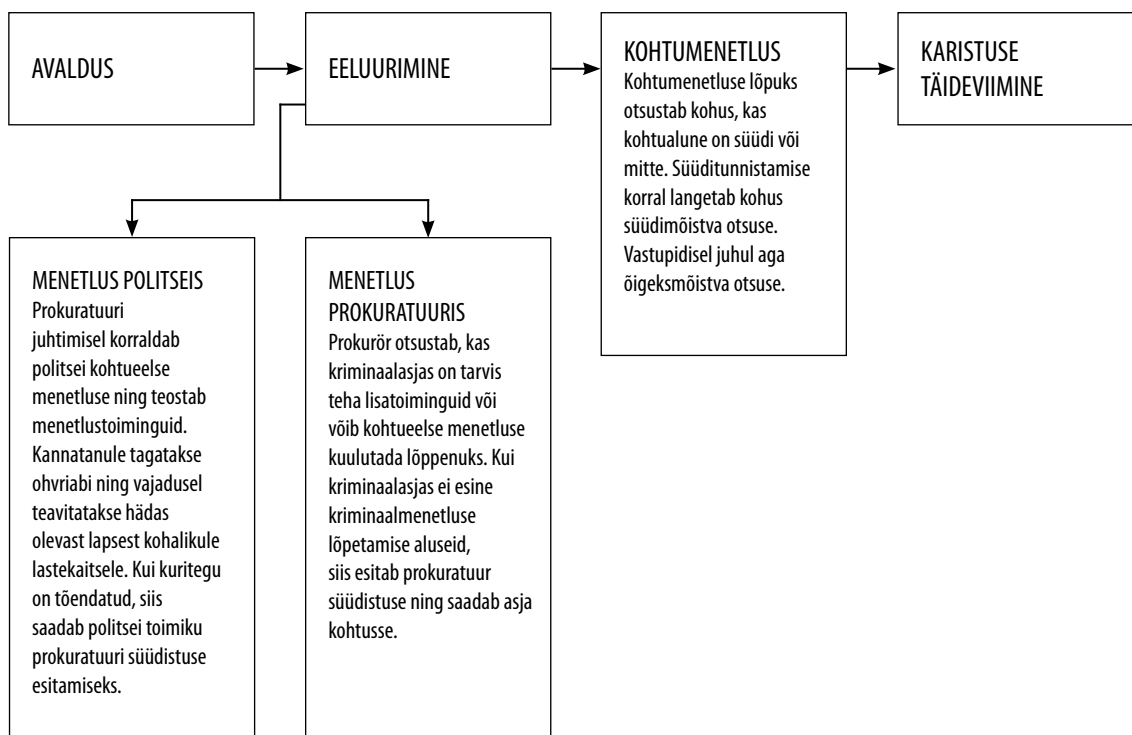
AVALDUS

EELUURIMINE

KOHTUMENETLUS
Kohtumenetluse lõpuks otsustab kohus, kas kohtualune on süüdi või mitte. Süüditunnistamise korral langetab kohus süüdimõistva otsuse. Vastupidisel juhul aga õigeksmõistva otsuse.

KARISTUSE TÄIDEVIIMINE

MENETLUS POLITSEIS
Prokuratuuri juhtimisel korraldab politsei kohtueelse menetluse ning teostab menetlustoiminguid. Kannatanule tagatakse ohvriabi ning vajadusel teavitatakse hädas olevast lapsest kohalikule lastekaitsele. Kui kuritegu on tõendatud, siis saadab politsei toimiku prokuratuuri süüdistuse esitamiseks.

MENETLUS PROKURATUURIS
Prokurör otsustab, kas kriminaalasjas on tarvis teha lisatoiminguid või võib kohtueelse menetluse kuulutada lõppenuks. Kui kriminaalasjas ei esine kriminaalmenetluse lõpetamise aluseid, siis esitab prokuratuur süüdistuse ning saadab asja kohtusse.